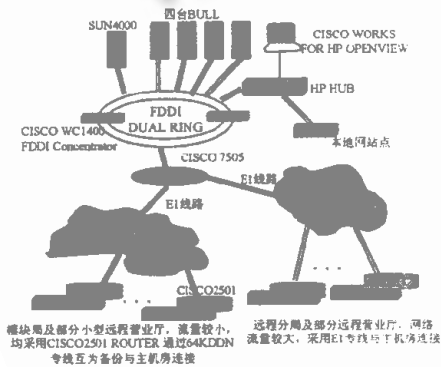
SUN4000

四台BULL

CISCO WORKS FOR HP OPENVIEW

HP HUB

FDDI DUAL RING

CISCO WC1400 FDDI Concentrator

本地网站点

CISCO 7505

E1线路

E1线路

CISCO2501

模块局及部分小型远程营业厅，流量较小，均采用CISCO2501 ROUTER 通过64KDDN专线互为备份与主机房连接

远程分局及部分远程营业厅，网络流量较大，采用E1专线与主机房连接